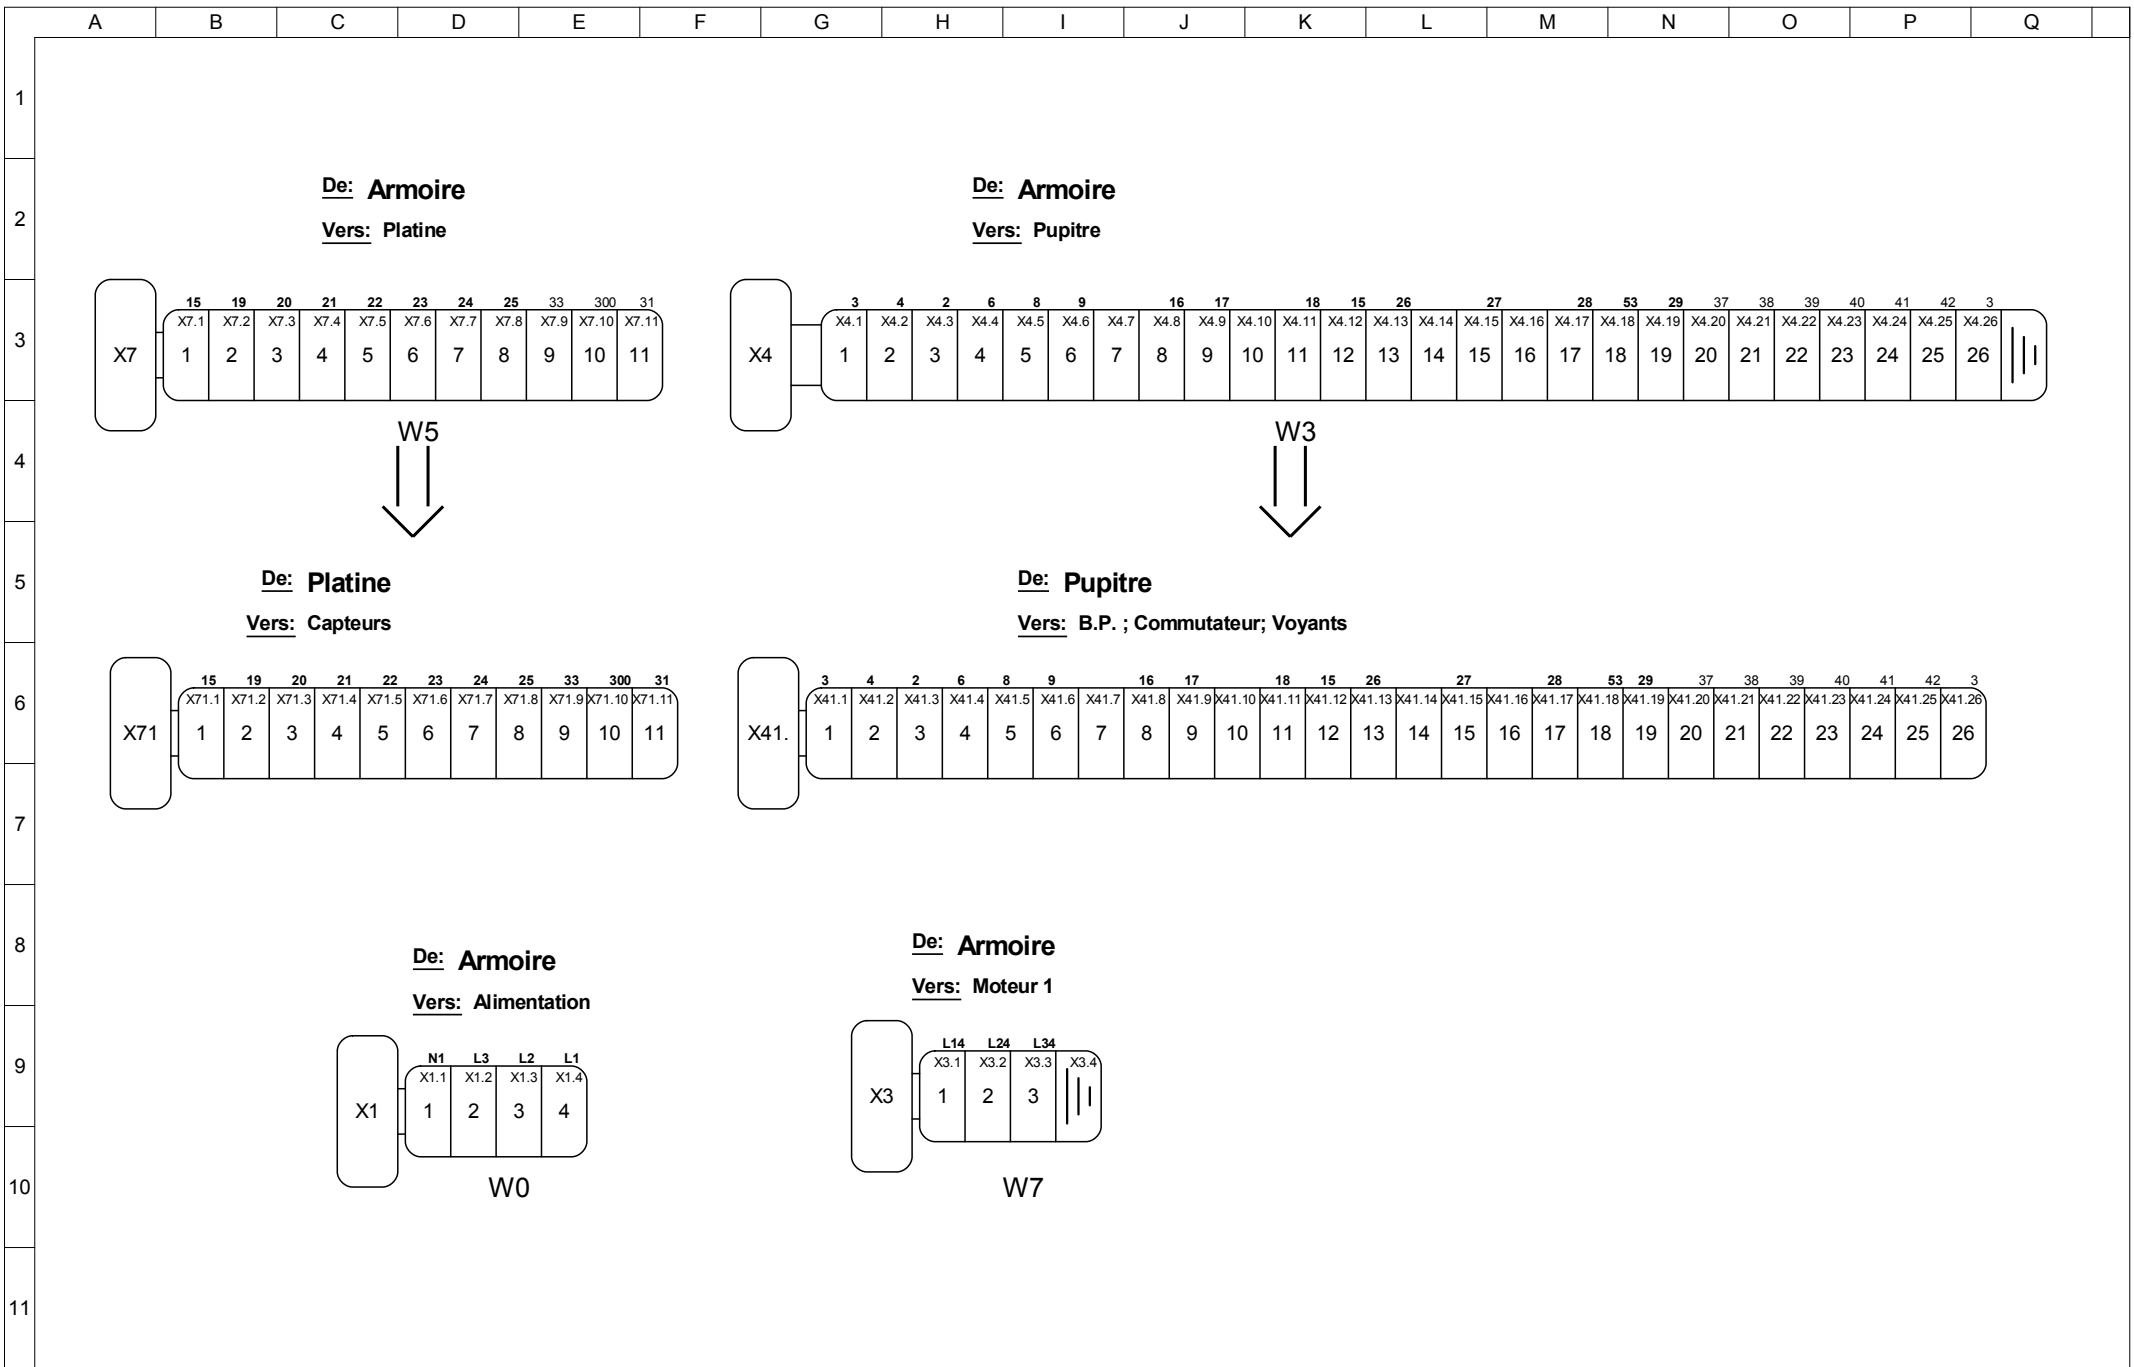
A B C D E F G H I J K L M N O P Q

1
2
3
4
5
6
7
8
9
10
11

De: Armoire
Vers: Platine

| 15 | 19 | 20 | 21 | 22 | 23 | 24 | 25 | 33 | 300 | 31 |
|---|---|---|---|---|---|---|---|---|---|---|
| X7.1 | X7.2 | X7.3 | X7.4 | X7.5 | X7.6 | X7.7 | X7.8 | X7.9 | X7.10 | X7.11 |
| 1 | 2 | 3 | 4 | 5 | 6 | 7 | 8 | 9 | 10 | 11 |

X7
W5

De: Armoire
Vers: Pupitre

| 3 | 4 | 2 | 6 | 8 | 9 | | 16 | 17 | | 18 | 15 | 26 | | 27 | | 28 | 53 | 29 | 37 | 38 | 39 | 40 | 41 | 42 | 3 |
|---|---|---|---|---|---|---|---|---|---|---|---|---|---|---|---|---|---|---|---|---|---|---|---|---|---|
| X4.1 | X4.2 | X4.3 | X4.4 | X4.5 | X4.6 | X4.7 | X4.8 | X4.9 | X4.10 | X4.11 | X4.12 | X4.13 | X4.14 | X4.15 | X4.16 | X4.17 | X4.18 | X4.19 | X4.20 | X4.21 | X4.22 | X4.23 | X4.24 | X4.25 | X4.26 |
| 1 | 2 | 3 | 4 | 5 | 6 | 7 | 8 | 9 | 10 | 11 | 12 | 13 | 14 | 15 | 16 | 17 | 18 | 19 | 20 | 21 | 22 | 23 | 24 | 25 | 26 |

X4
W3

De: Platine
Vers: Capteurs

| 15 | 19 | 20 | 21 | 22 | 23 | 24 | 25 | 33 | 300 | 31 |
|---|---|---|---|---|---|---|---|---|---|---|
| X71.1 | X71.2 | X71.3 | X71.4 | X71.5 | X71.6 | X71.7 | X71.8 | X71.9 | X71.10 | X71.11 |
| 1 | 2 | 3 | 4 | 5 | 6 | 7 | 8 | 9 | 10 | 11 |

X71

De: Pupitre
Vers: B.P. ; Commutateur; Voyants

| 3 | 4 | 2 | 6 | 8 | 9 | | 16 | 17 | | 18 | 15 | 26 | | 27 | | 28 | 53 | 29 | 37 | 38 | 39 | 40 | 41 | 42 | 3 |
|---|---|---|---|---|---|---|---|---|---|---|---|---|---|---|---|---|---|---|---|---|---|---|---|---|---|
| X41.1 | X41.2 | X41.3 | X41.4 | X41.5 | X41.6 | X41.7 | X41.8 | X41.9 | X41.10 | X41.11 | X41.12 | X41.13 | X41.14 | X41.15 | X41.16 | X41.17 | X41.18 | X41.19 | X41.20 | X41.21 | X41.22 | X41.23 | X41.24 | X41.25 | X41.26 |
| 1 | 2 | 3 | 4 | 5 | 6 | 7 | 8 | 9 | 10 | 11 | 12 | 13 | 14 | 15 | 16 | 17 | 18 | 19 | 20 | 21 | 22 | 23 | 24 | 25 | 26 |

X41.

De: Armoire
Vers: Alimentation

| N1 | L3 | L2 | L1 |
|---|---|---|---|
| X1.1 | X1.2 | X1.3 | X1.4 |
| 1 | 2 | 3 | 4 |

X1
W0

De: Armoire
Vers: Moteur 1

| L14 | L24 | L34 | |
|---|---|---|---|
| X3.1 | X3.2 | X3.3 | X3.4 |
| 1 | 2 | 3 | |

X3
W7